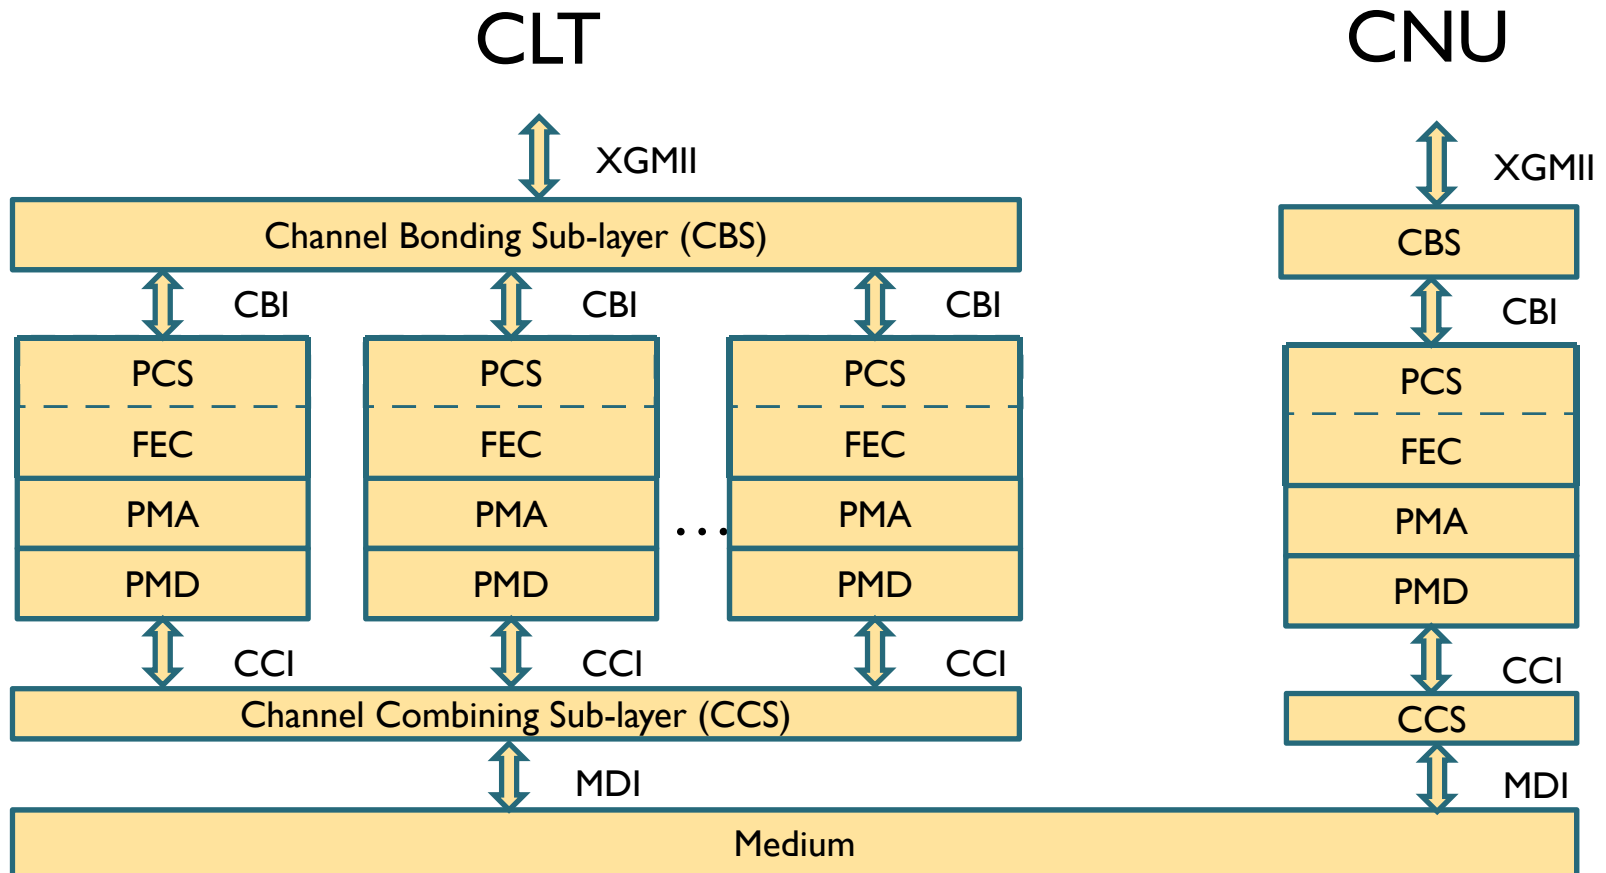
CLT

CNU

XGMII

Channel Bonding Sub-layer (CBS)

CBI

CBI

CBI

PCS

FEC

PMA

PMD

PCS

FEC

PMA

PMD

. . .

PCS

FEC

PMA

PMD

CCI

CCI

CCI

Channel Combining Sub-layer (CCS)

MDI

XGMII

CBS

CBI

PCS

FEC

PMA

PMD

CCI

CCS

MDI

Medium